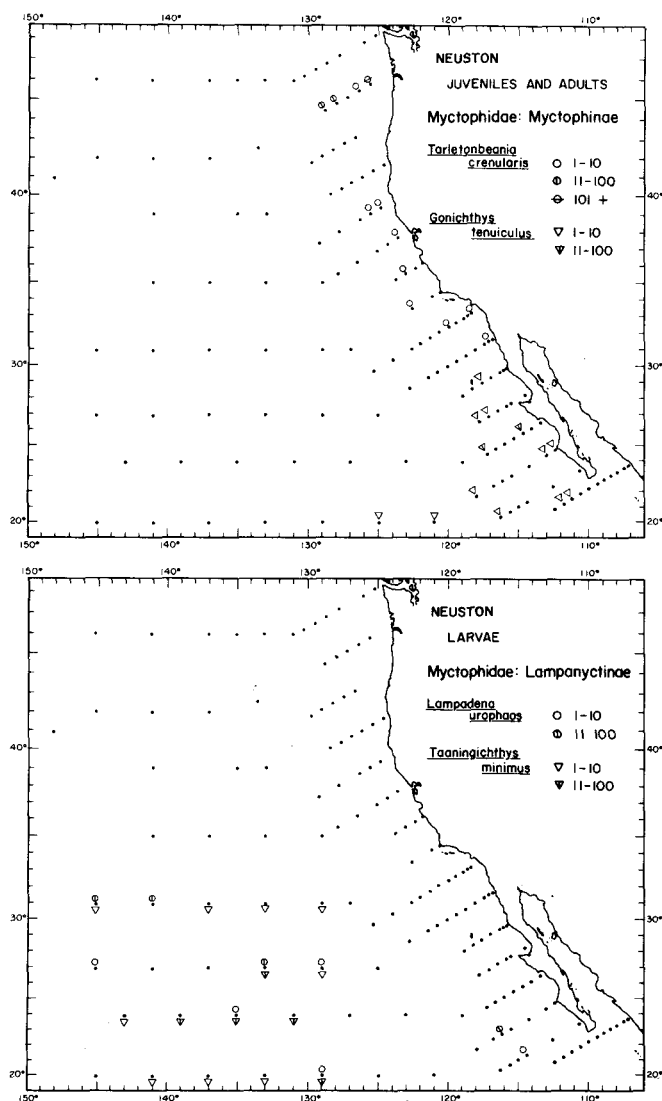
150° 140° 130° 120° 110°

NEUSTON
JUVENILES AND ADULTS
Myctophidae: Myctophinae

Tarletonbeania crenularis
1-10
11-100
101 +

Gonichthys tenuiculus
1-10
11-100

40° 40°
30° 30°
20° 20°

150° 140° 130° 120° 110°

150° 140° 130° 120° 110°

NEUSTON
LARVAE
Myctophidae: Lampanyctinae

Lampadena urophaos
1-10
11 100

Taaningichthys minimus
1-10
11-100

40° 40°
30° 30°
20° 20°

150° 140° 130° 120° 110°